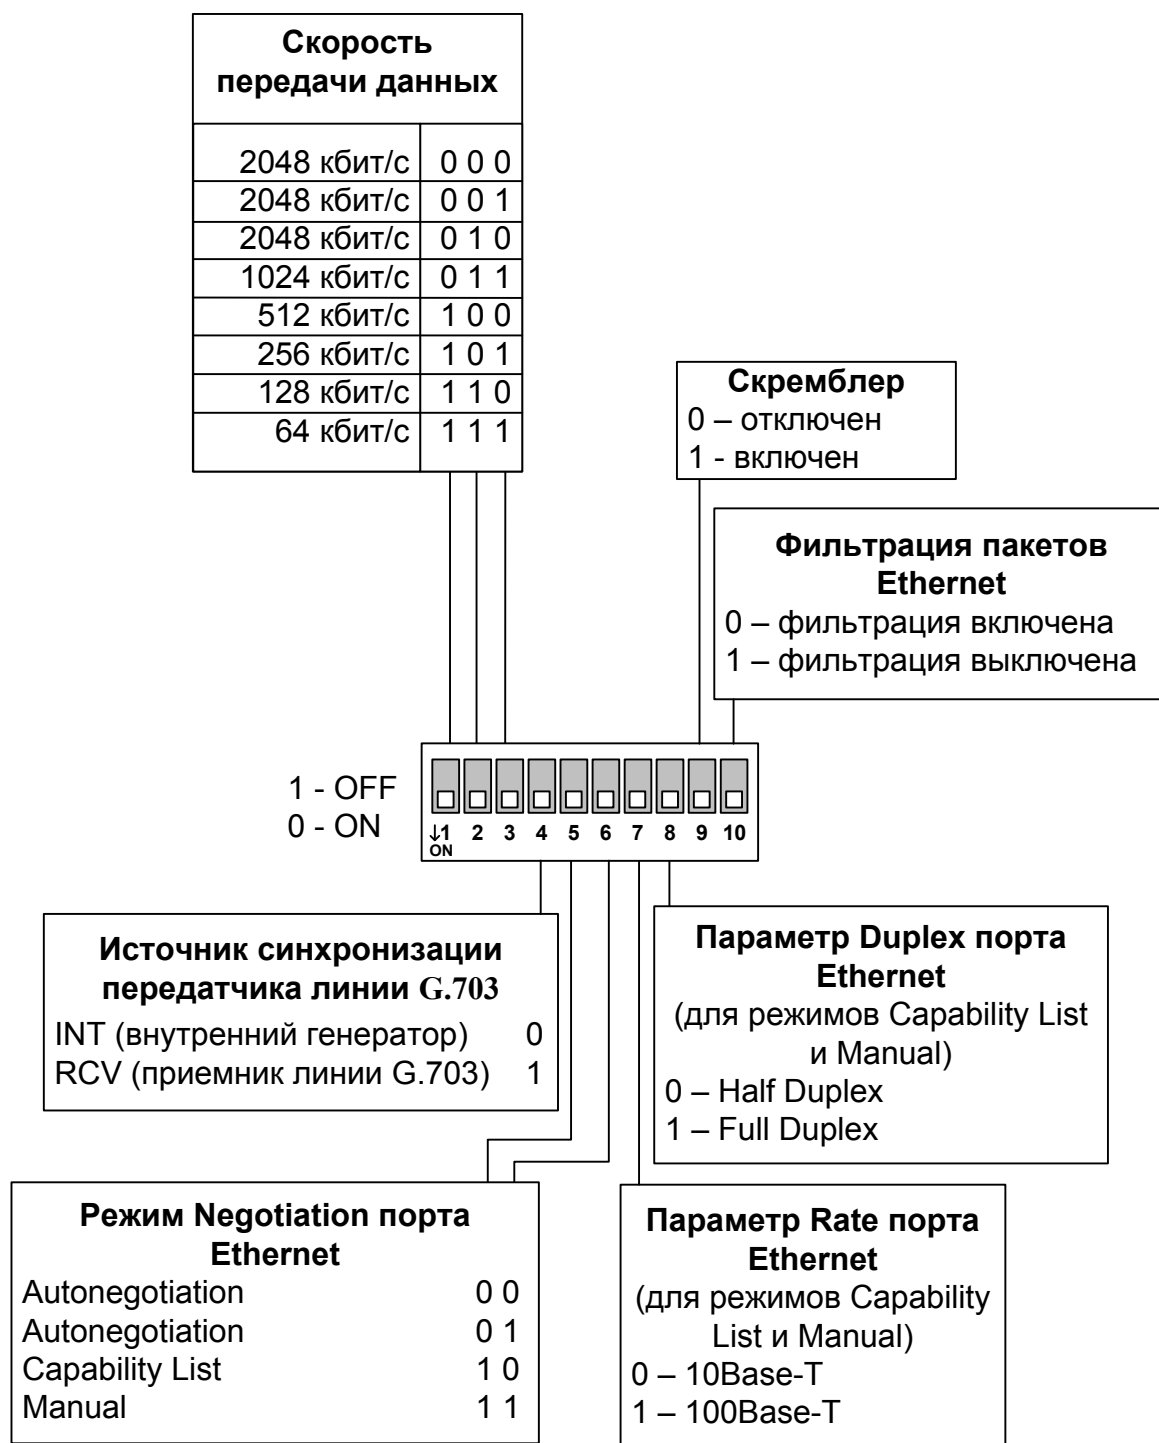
**Скорость передачи данных**

| | |
|---|---|
| 2048 кбит/с | 0 0 0 |
| 2048 кбит/с | 0 0 1 |
| 2048 кбит/с | 0 1 0 |
| 1024 кбит/с | 0 1 1 |
| 512 кбит/с | 1 0 0 |
| 256 кбит/с | 1 0 1 |
| 128 кбит/с | 1 1 0 |
| 64 кбит/с | 1 1 1 |

**Скремблер**
0 – отключен
1 - включен

**Фильтрация пакетов Ethernet**
0 – фильтрация включена
1 – фильтрация выключена

1 - OFF
0 - ON

↓1 ON 2 3 4 5 6 7 8 9 10

**Источник синхронизации передатчика линии G.703**
INT (внутренний генератор) 0
RCV (приемник линии G.703) 1

**Параметр Duplex порта Ethernet**
(для режимов Capability List и Manual)
0 – Half Duplex
1 – Full Duplex

**Режим Negotiation порта Ethernet**
Autonegotiation 0 0
Autonegotiation 0 1
Capability List 1 0
Manual 1 1

**Параметр Rate порта Ethernet**
(для режимов Capability List и Manual)
0 – 10Base-T
1 – 100Base-T